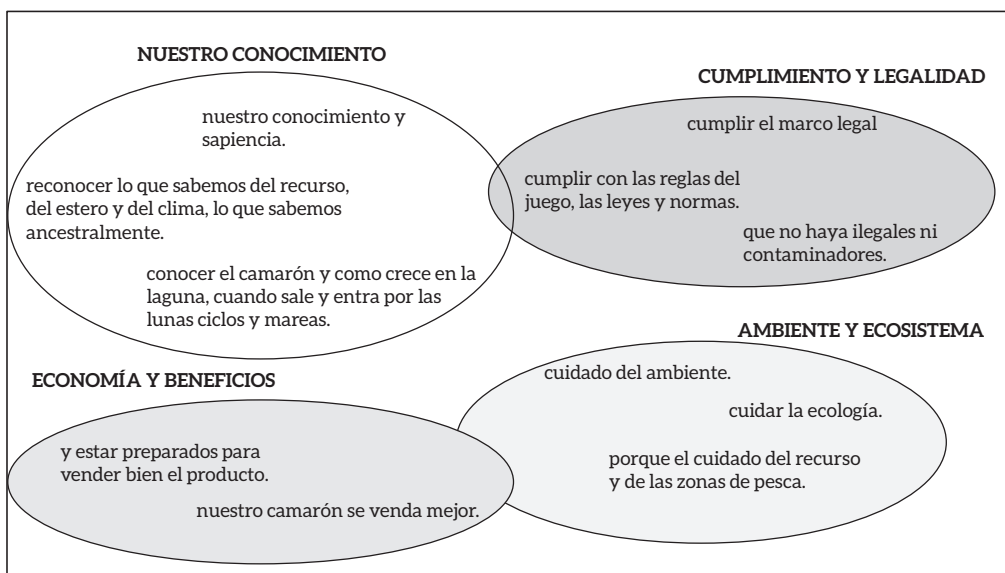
NUESTRO CONOCIMIENTO

nuestro conocimiento y sapiencia.

reconocer lo que sabemos del recurso, del estero y del clima, lo que sabemos ancestralmente.

conocer el camarón y como crece en la laguna, cuando sale y entra por las lunas ciclos y mareas.

CUMPLIMIENTO Y LEGALIDAD

cumplir el marco legal

cumplir con las reglas del juego, las leyes y normas.

que no haya ilegales ni contaminadores.

AMBIENTE Y ECOSISTEMA

cuidado del ambiente.

cuidar la ecología.

porque el cuidado del recurso y de las zonas de pesca.

ECONOMÍA Y BENEFICIOS

y estar preparados para vender bien el producto.

nuestro camarón se venda mejor.